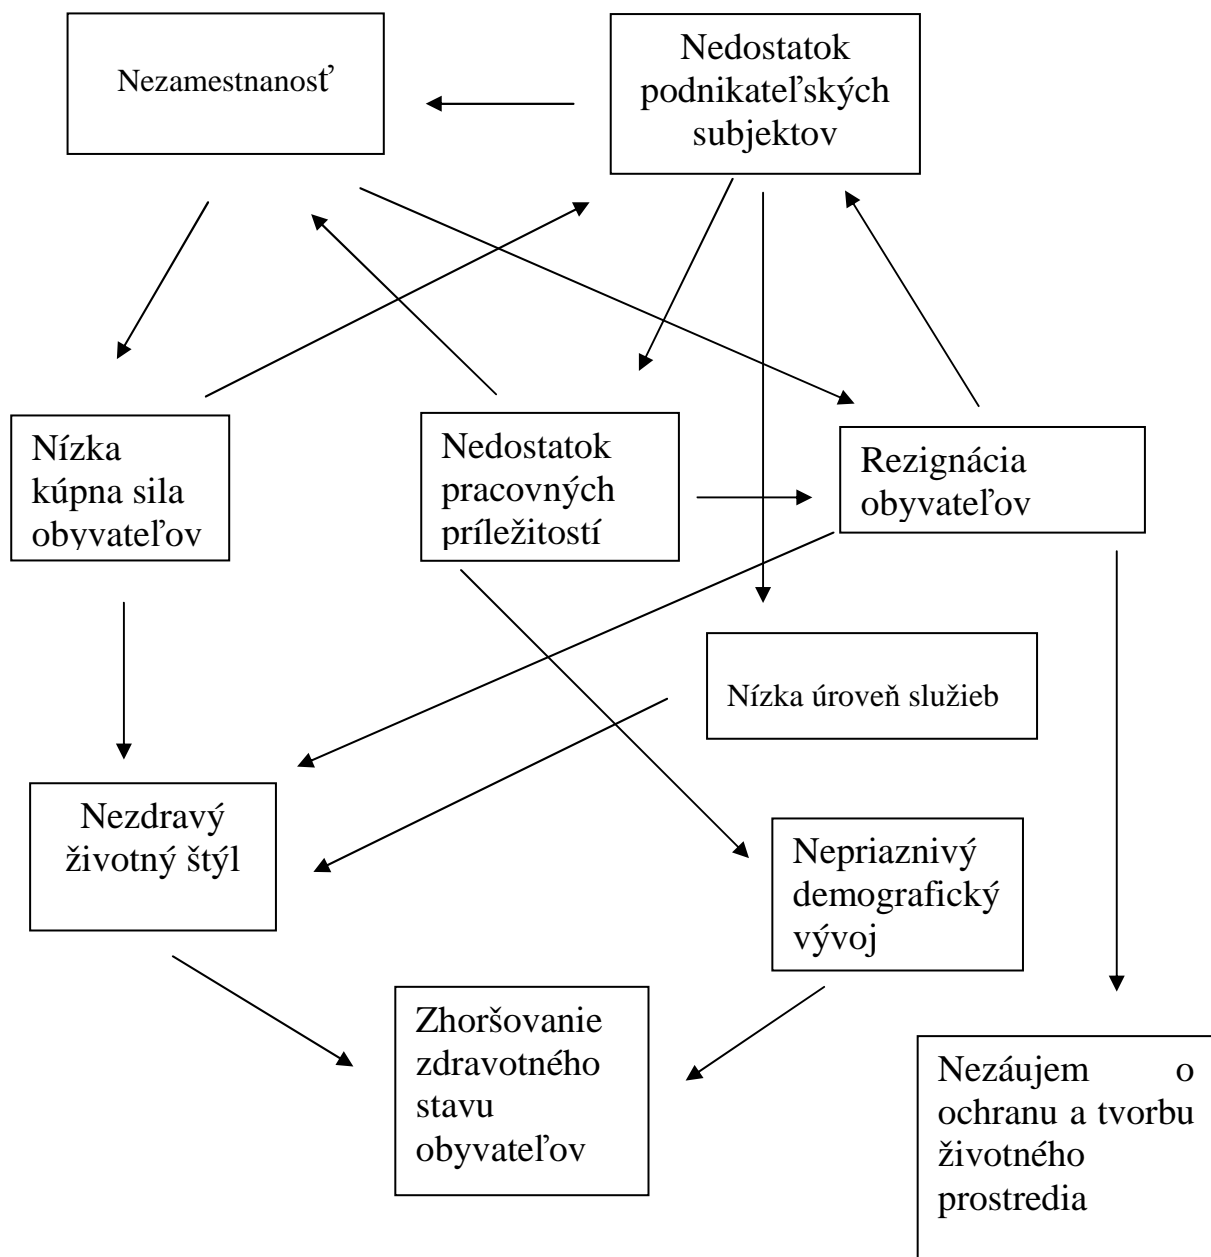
Nezamestnanosť

Nedostatok podnikateľských subjektov

Nízka kúpna sila obyvateľov

Nedostatok pracovných príležitostí

Rezignácia obyvateľov

Nízka úroveň služieb

Nezdravý životný štýl

Nepriaznivý demografický vývoj

Zhoršovanie zdravotného stavu obyvateľov

Nezáujem o ochranu a tvorbu životného prostredia